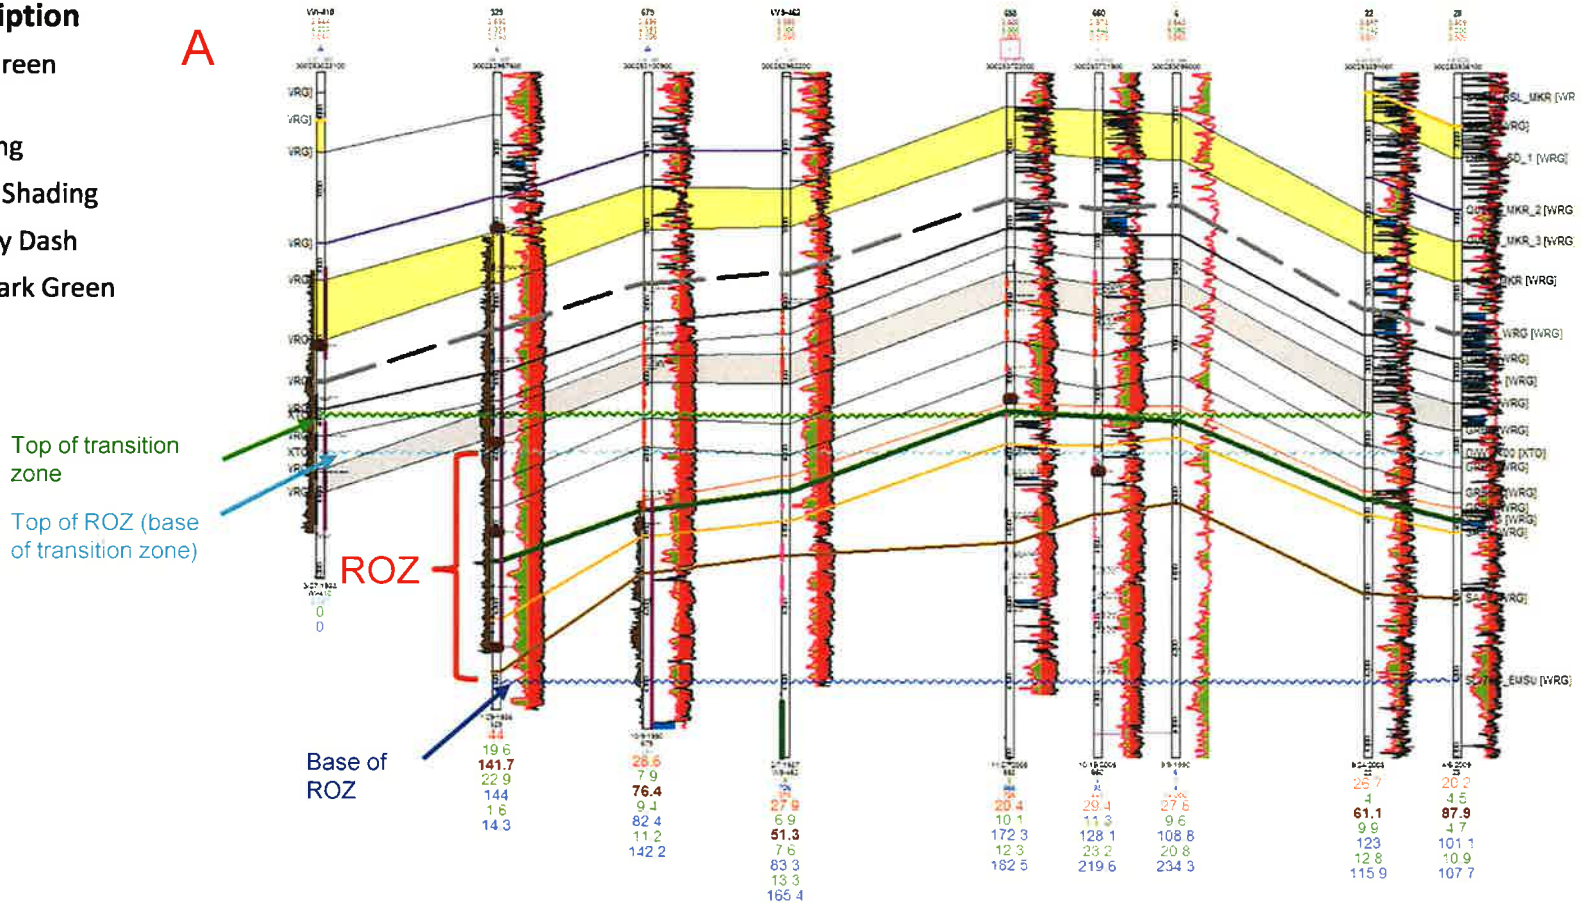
iption
reen
ng
Shading
y Dash
ark Green

A

Top of transition zone

Top of ROZ (base of transition zone)

ROZ

Base of ROZ

SSL_MKR [WR
[WRG]
SD_1 [WRG]
MKR_2 [WRG
MKR_3 [WRG
KR [WRG]
WRG [WRG]
[WRG]
[WRG]
[WRG]
[WRG]
[XTO]
[WRG]
[WRG]
[WRG]
[WRG]
[WRG]
[WRG]
EMSU [WRG]

0
0

44
19 6
141.7
22 9
144
1 6
14 3

26.6
7 9
76.4
9 4
82 4
11 2
142 2

27 9
6 9
51.3
7 6
83 3
13 3
165 4

20 4
10 1
172 3
12 3
182 5

29 4
11 3
128 1
23 2
219 6

27 6
9 6
108 8
20 8
234 3

25 7
4
61.1
9 9
123
12 8
115 9

20 2
4 5
87.9
4 7
101 1
10 9
107 7